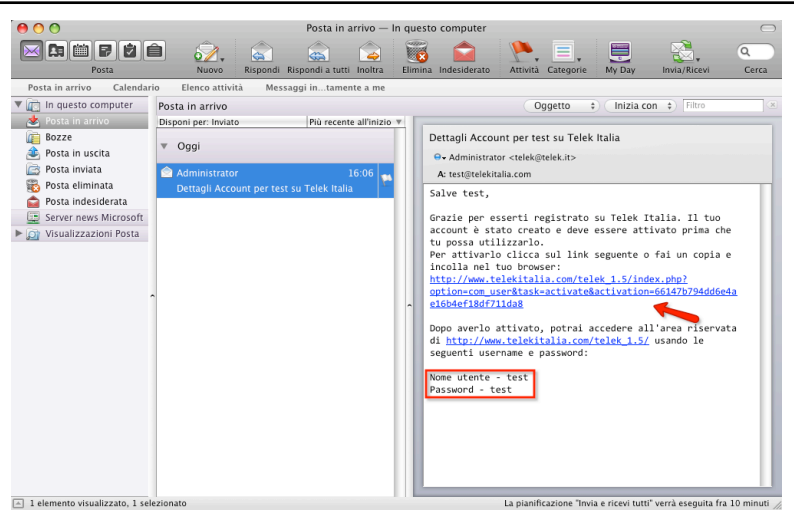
Posta in arrivo — In questo computer

Posta | Nuovo | Rispondi | Rispondi a tutti | Inoltra | Elimina | Indesiderato | Attività | Categorie | My Day | Invia/Ricevi | Cerca

Posta in arrivo | Calendario | Elenco attività | Messaggi in...tamente a me

In questo computer
Posta in arrivo
Bozze
Posta in uscita
Posta inviata
Posta eliminata
Posta indesiderata
Server news Microsoft
Visualizzazioni Posta

Posta in arrivo
Oggetto | Inizia con | Filtro

Disponi per: Inviato | Più recente all'inizio

Oggi

Administrator 16:06
Dettagli Account per test su Telek Italia

Dettagli Account per test su Telek Italia
Administrator <telek@telek.it>
A: test@telekitalia.com

Salve test,

Grazie per esserti registrato su Telek Italia. Il tuo account è stato creato e deve essere attivato prima che tu possa utilizzarlo.
Per attivarlo clicca sul link seguente o fai un copia e incolla nel tuo browser:
http://www.telekitalia.com/telek_1.5/index.php?option=com_user&task=activate&activation=66147b794dd6e4ae16b4ef18df711da8

Dopo averlo attivato, potrai accedere all'area riservata di http://www.telekitalia.com/telek_1.5/ usando le seguenti username e password:

Nome utente - test
Password - test

1 elemento visualizzato, 1 selezionato
La pianificazione "Invia e ricevi tutti" verrà eseguita fra 10 minuti